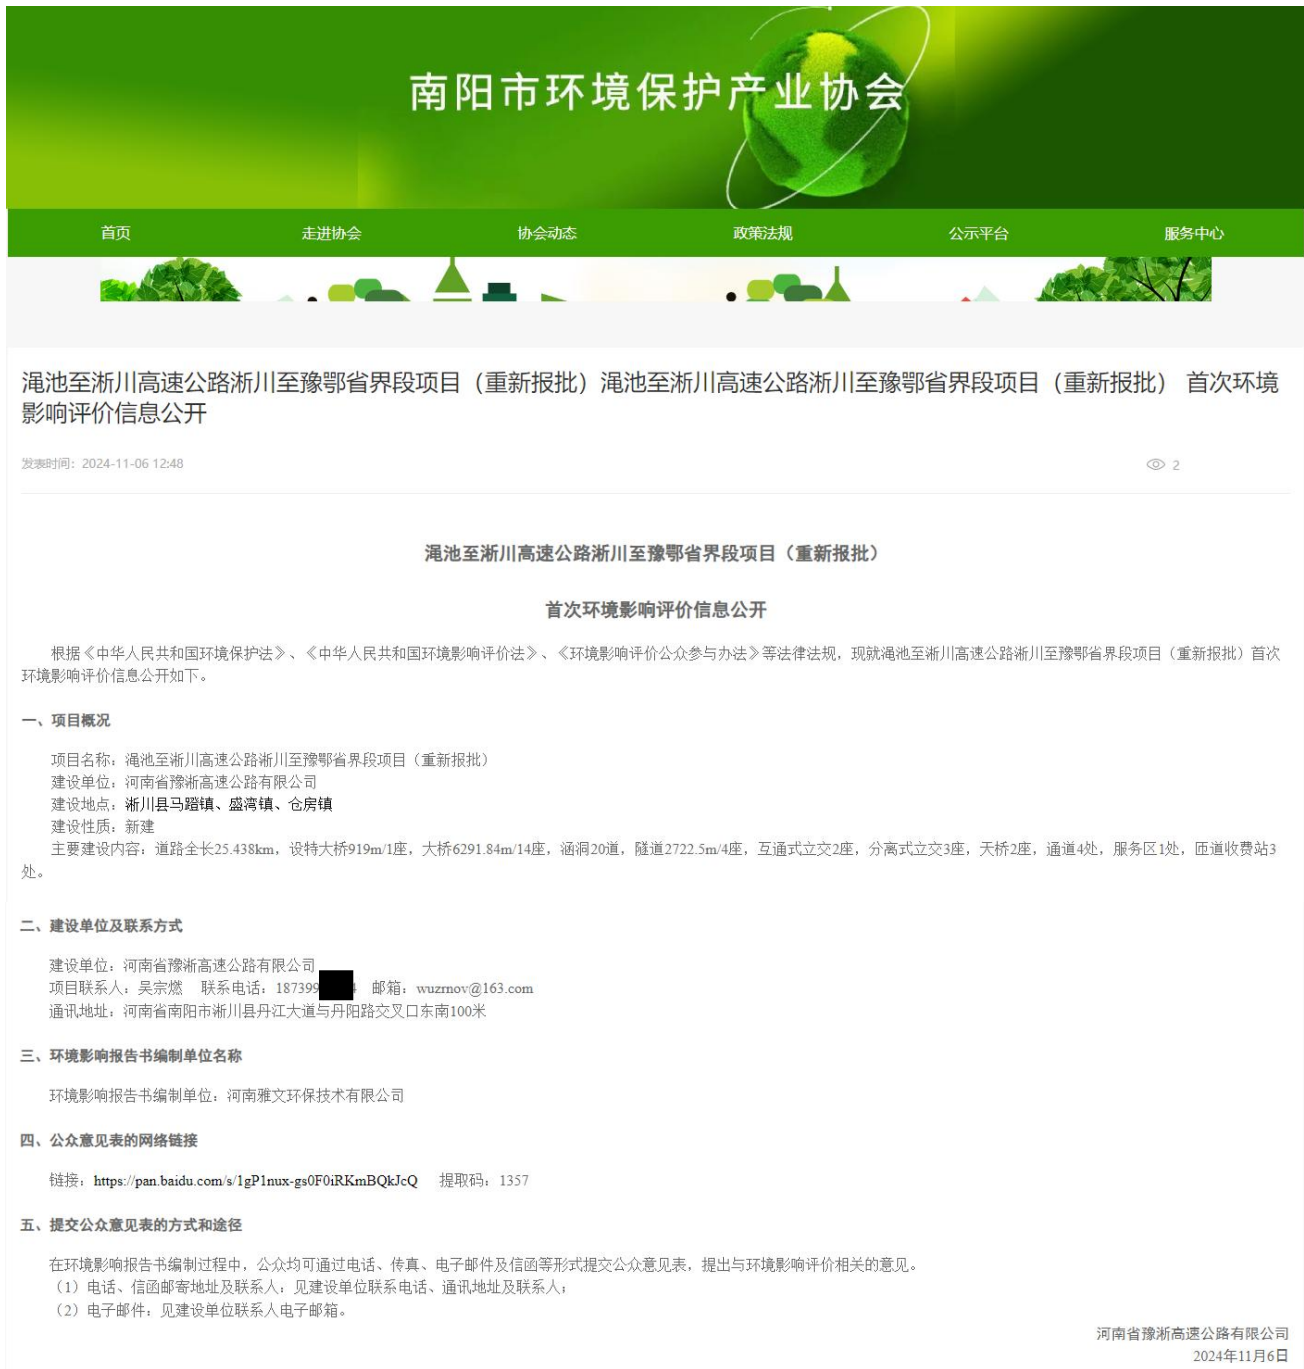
南阳市环境保护产业协会

首页 走进协会 协会动态 政策法规 公示平台 服务中心

渑池至淅川高速公路淅川至豫鄂省界段项目（重新报批）渑池至淅川高速公路淅川至豫鄂省界段项目（重新报批） 首次环境影响评价信息公开

发表时间：2024-11-06 12:48

2

渑池至淅川高速公路淅川至豫鄂省界段项目（重新报批）

首次环境影响评价信息公开

根据《中华人民共和国环境保护法》、《中华人民共和国环境影响评价法》、《环境影响评价公众参与办法》等法律法规，现就渑池至淅川高速公路淅川至豫鄂省界段项目（重新报批）首次环境影响评价信息公开如下。

一、项目概况

项目名称：渑池至淅川高速公路淅川至豫鄂省界段项目（重新报批）
建设单位：河南省豫淅高速公路有限公司
建设地点：淅川县马蹬镇、盛湾镇、仓房镇
建设性质：新建
主要建设内容：道路全长25.438km，设特大桥919m/1座，大桥6291.84m/14座，涵洞20道，隧道2722.5m/4座，互通式立交2座，分离式立交3座，天桥2座，通道4处，服务区1处，匝道收费站3处。

二、建设单位及联系方式

建设单位：河南省豫淅高速公路有限公司
项目联系人：吴宗燃 联系电话：187399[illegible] 邮箱：wuzmov@163.com
通讯地址：河南省南阳市淅川县丹江大道与丹阳路交叉口东南100米

三、环境影响报告书编制单位名称

环境影响报告书编制单位：河南雅文环保技术有限公司

四、公众意见表的网络链接

链接：https://pan.baidu.com/s/1gP1nux-gs0F0iRKmBQkJcQ 提取码：1357

五、提交公众意见表的方式和途径

在环境影响报告书编制过程中，公众均可通过电话、传真、电子邮件及信函等形式提交公众意见表，提出与环境影响评价相关的意见。
（1）电话、信函邮寄地址及联系人：见建设单位联系电话、通讯地址及联系人；
（2）电子邮件：见建设单位联系人电子邮箱。

河南省豫淅高速公路有限公司
2024年11月6日